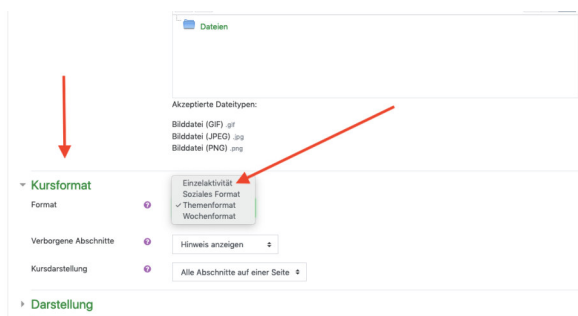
Dateien

Akzeptierte Dateitypen:

Bilddatei (GIF) .gif
Bilddatei (JPEG) .jpg
Bilddatei (PNG) .png

Kursformat

Format

Einzelaktivität
Soziales Format
✓ Themenformat
Wochenformat

Verborgene Abschnitte

Hinweis anzeigen

Kursdarstellung

Alle Abschnitte auf einer Seite

Darstellung